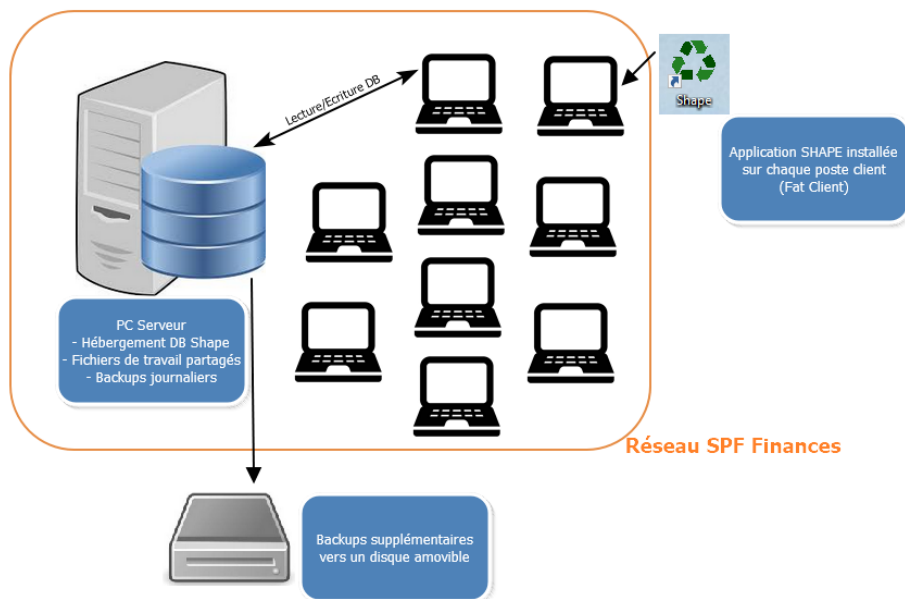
Lecture/Ecriture DB

Shape

Application SHAPE installée sur chaque poste client (Fat Client)

PC Serveur
- Hébergement DB Shape
- Fichiers de travail partagés
- Backups journaliers

Réseau SPF Finances

Backups supplémentaires vers un disque amovible